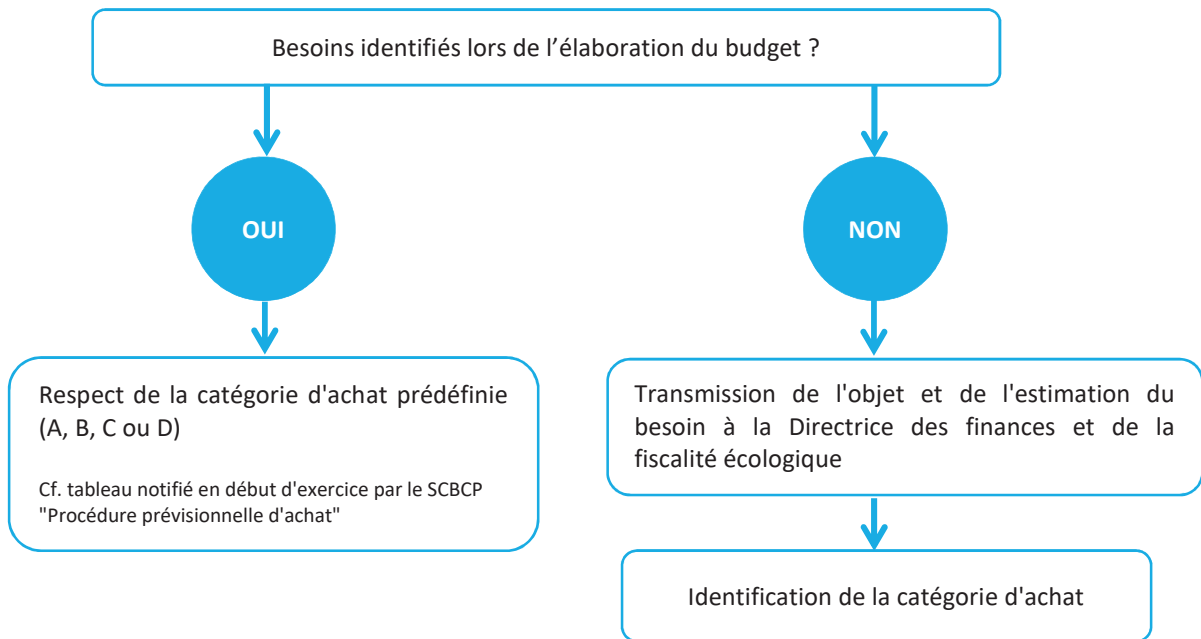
Besoins identifiés lors de l’élaboration du budget ?

OUI

NON

Respect de la catégorie d'achat prédéfinie (A, B, C ou D)

Cf. tableau notifié en début d'exercice par le SCBCP "Procédure prévisionnelle d'achat"

Transmission de l'objet et de l'estimation du besoin à la Directrice des finances et de la fiscalité écologique

Identification de la catégorie d'achat